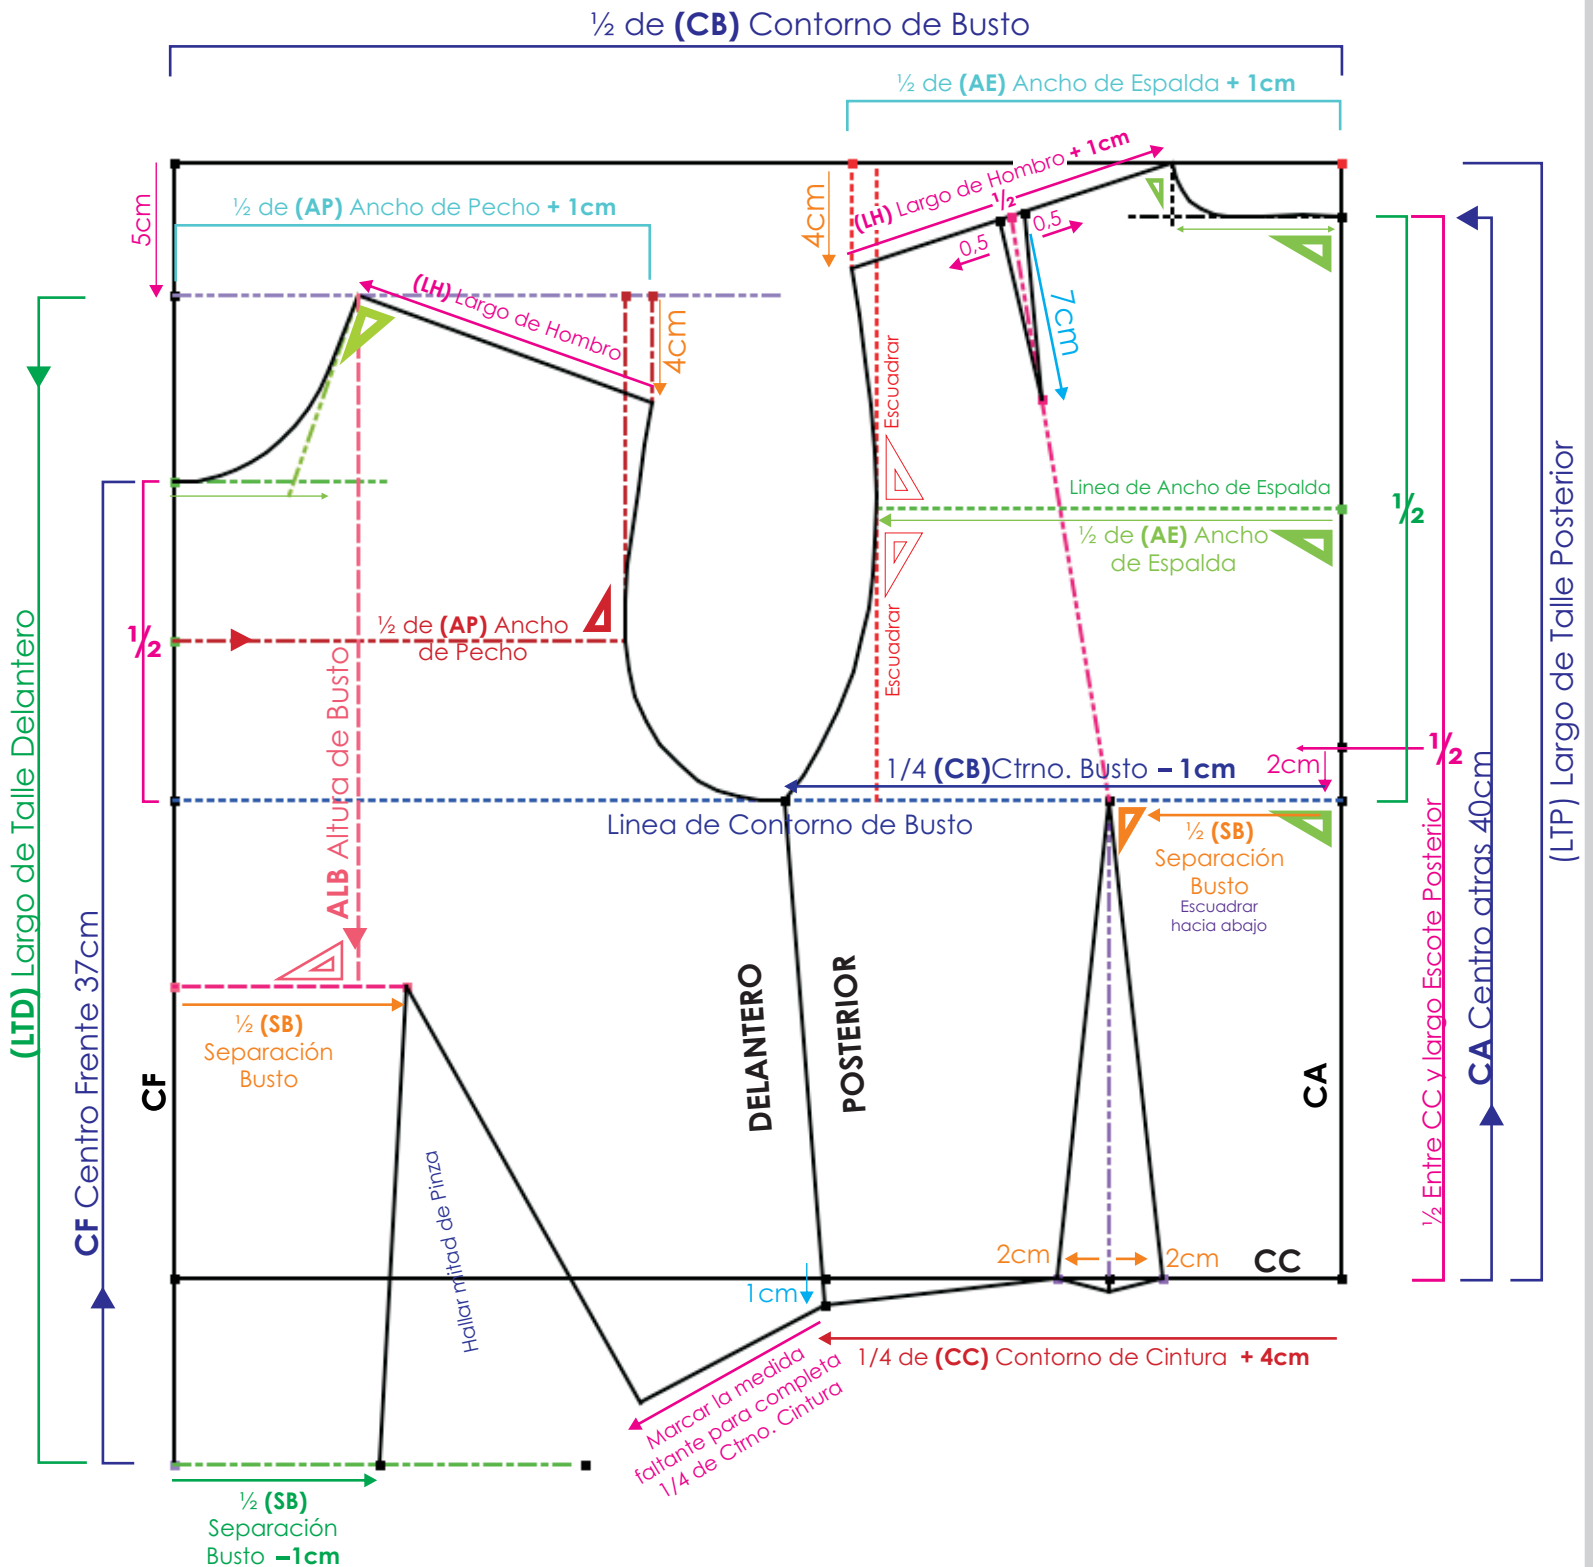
½ de **(CB)** Contorno de Busto

½ de **(AE)** Ancho de Espalda **+ 1cm**

5cm

½ de **(AP)** Ancho de Pecho **+ 1cm**

4cm

(LH) Largo de Hombro + 1cm

½

0,5

0,5

7cm

(LH) Largo de Hombro

4cm

Escuadrar

Linea de Ancho de Espalda

½ de **(AE)** Ancho de Espalda

½

½

½ de **(AP)** Ancho de Pecho

Escuadrar

1/4 **(CB)**Ctrno. Busto **– 1cm**

2cm

½

Linea de Contorno de Busto

½ **(SB)** Separación Busto

Escuadrar hacia abajo

**ALB** Altura de Busto

(LTP) Largo de Talle Posterior

**CA** Centro atras 40cm

½ Entre CC y largo Escote Posterior

**(LTD)** Largo de Talle Delantero

**CF** Centro Frente 37cm

½ **(SB)** Separación Busto

**CF**

**DELANTERO**

**POSTERIOR**

**CA**

Hallar mitad de Pinza

2cm

2cm

**CC**

1cm

1/4 de **(CC)** Contorno de Cintura **+ 4cm**

Marcar la medida faltante para completa 1/4 de Ctrno. Cintura

½ **(SB)** Separación Busto **–1cm**